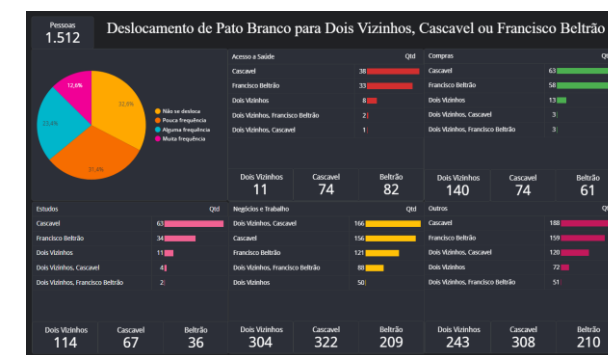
Pessoas
1.512

Deslocamento de Pato Branco para Dois Vizinhos, Cascavel ou Francisco Beltrão

12,6%
32,8%
23,4%
31,4%

Não se desloca
Pouca frequência
Alguma frequência
Muita frequência

Acesso a Saúde Qtd
Cascavel 38
Francisco Beltrão 33
Dois Vizinhos 8
Dois Vizinhos, Francisco Beltrão 2
Dois Vizinhos, Cascavel 1

Dois Vizinhos 11
Cascavel 74
Beltrão 82

Compras Qt
Cascavel 63
Francisco Beltrão 58
Dois Vizinhos 13
Dois Vizinhos, Cascavel 3
Dois Vizinhos, Francisco Beltrão 3

Dois Vizinhos 140
Cascavel 74
Beltrão 61

Estudos Qtd
Cascavel 63
Francisco Beltrão 34
Dois Vizinhos 11
Dois Vizinhos, Cascavel 4
Dois Vizinhos, Francisco Beltrão 2

Dois Vizinhos 114
Cascavel 67
Beltrão 36

Negócios e Trabalho Qtd
Dois Vizinhos, Cascavel 166
Cascavel 156
Francisco Beltrão 121
Dois Vizinhos, Francisco Beltrão 88
Dois Vizinhos 50

Dois Vizinhos 304
Cascavel 322
Beltrão 209

Outros
Cascavel 188
Francisco Beltrão 159
Dois Vizinhos, Cascavel 120
Dois Vizinhos 72
Dois Vizinhos, Francisco Beltrão 51

Dois Vizinhos 243
Cascavel 308
Beltrão 210